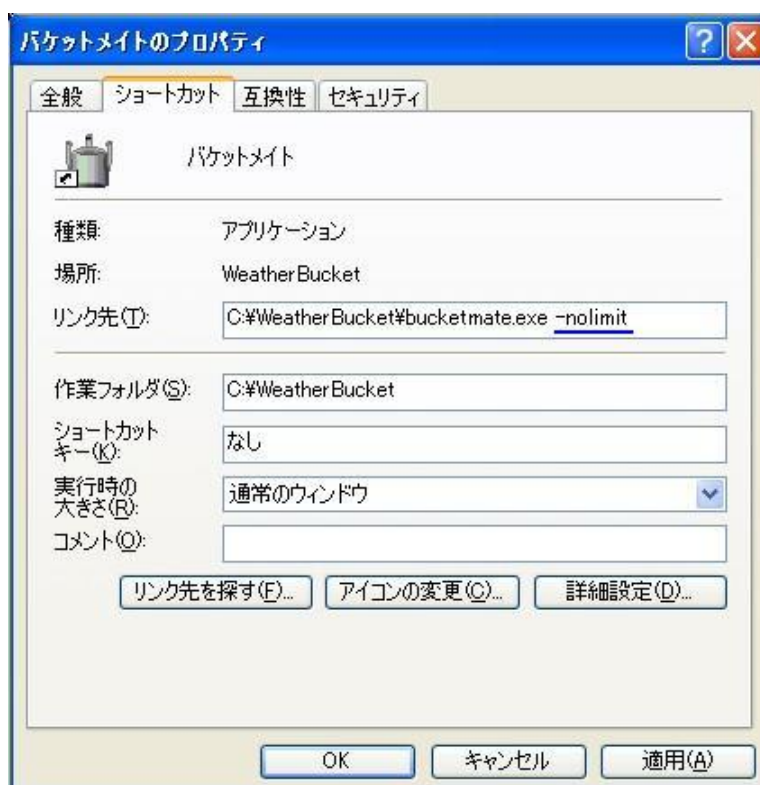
バケットメイトのプロパティ

全般 ショートカット 互換性 セキュリティ

バケットメイト

種類: アプリケーション

場所: WeatherBucket

リンク先(T): C:¥WeatherBucket¥bucketmate.exe -nolimit

作業フォルダ(S): C:¥WeatherBucket

ショートカットキー(K): なし

実行時の大きさ(R): 通常のウィンドウ

コメント(O):

リンク先を探す(F)... アイコンの変更(C)... 詳細設定(D)...

OK キャンセル 適用(A)